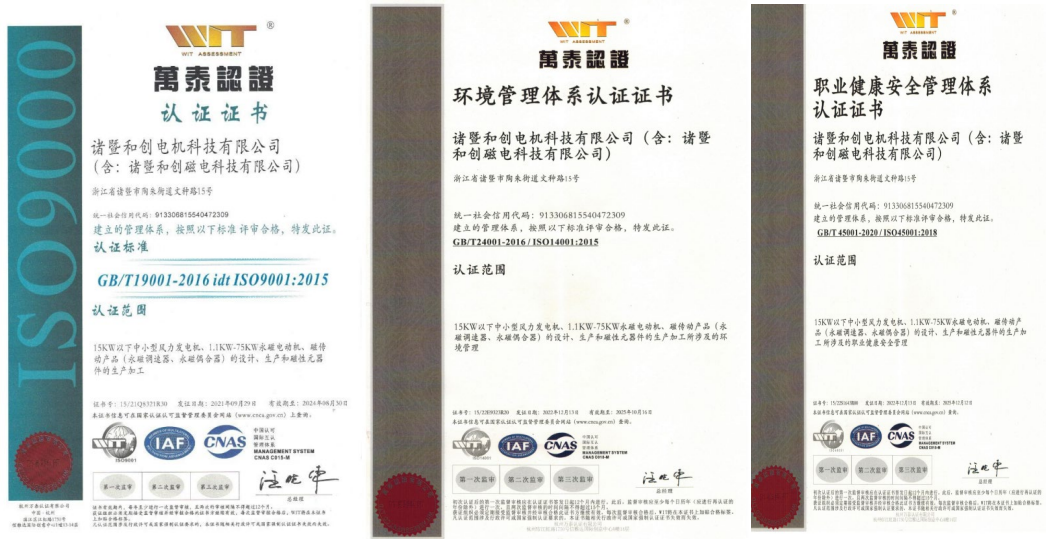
ISO9000

WIT ®
WIT ASSESSMENT
萬泰認證
认证证书

诸暨和创电机科技有限公司
(含：诸暨和创磁电科技有限公司)

浙江省诸暨市陶朱街道文种路15号

统一社会信用代码：913306815540472309
建立的管理体系，按照以下标准评审合格，特发此证。

认证标准

GB/T19001-2016 idt ISO9001:2015

认证范围

15KW以下中小型风力发电机、1.1KW-75KW永磁电动机、磁传动产品（永磁调速器、永磁偶合器）的设计、生产和磁性元器件的生产加工

证书号：15/21Q6321R30 发证日期：2021年09月29日 有效期至：2024年09月30日
本证书信息可在国家认证认可监督管理委员会网站（www.cnca.gov.cn）上查询。

IAF CNAS
MANAGEMENT SYSTEM
CNAS C215-M

第一次监督 第二次监督 第三次监督

总裁

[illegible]

WIT ®
WIT ASSESSMENT
萬泰認證

环境管理体系认证证书

诸暨和创电机科技有限公司（含：诸暨和创磁电科技有限公司）

浙江省诸暨市陶朱街道文种路15号

统一社会信用代码：913306815540472309
建立的管理体系，按照以下标准评审合格，特发此证。

GB/T24001-2016 / ISO14001:2015

认证范围

15KW以下中小型风力发电机、1.1KW-75KW永磁电动机、磁传动产品（永磁调速器、永磁偶合器）的设计、生产和磁性元器件的生产加工所涉及的环境管理

证书号：15/22E0023R00 发证日期：2022年12月13日 有效期至：2025年10月31日
本证书信息可在国家认证认可监督管理委员会网站（www.cnca.gov.cn）查询。

IAF CNAS
MANAGEMENT SYSTEM
CNAS C215-M

第一次监督 第二次监督 第三次监督

总经理

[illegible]

WIT ®
WIT ASSESSMENT
萬泰認證

职业健康安全管理体系认证证书

诸暨和创电机科技有限公司（含：诸暨和创磁电科技有限公司）

浙江省诸暨市陶朱街道文种路15号

统一社会信用代码：913306815540472309
建立的管理体系，按照以下标准评审合格，特发此证。

GB/T 45001-2020 / ISO45001:2018

认证范围

15KW以下中小型风力发电机、1.1KW-75KW永磁电动机、磁传动产品（永磁调速器、永磁偶合器）的设计、生产和磁性元器件的生产加工所涉及的职业健康安全管理

证书号：15/22S0023R00 发证日期：2022年12月13日 有效期至：2025年12月12日
本证书信息可在国家认证认可监督管理委员会网站（www.cnca.gov.cn）查询。

IAF CNAS
MANAGEMENT SYSTEM
CNAS C215-M

第一次监督 第二次监督 第三次监督

总经理

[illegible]